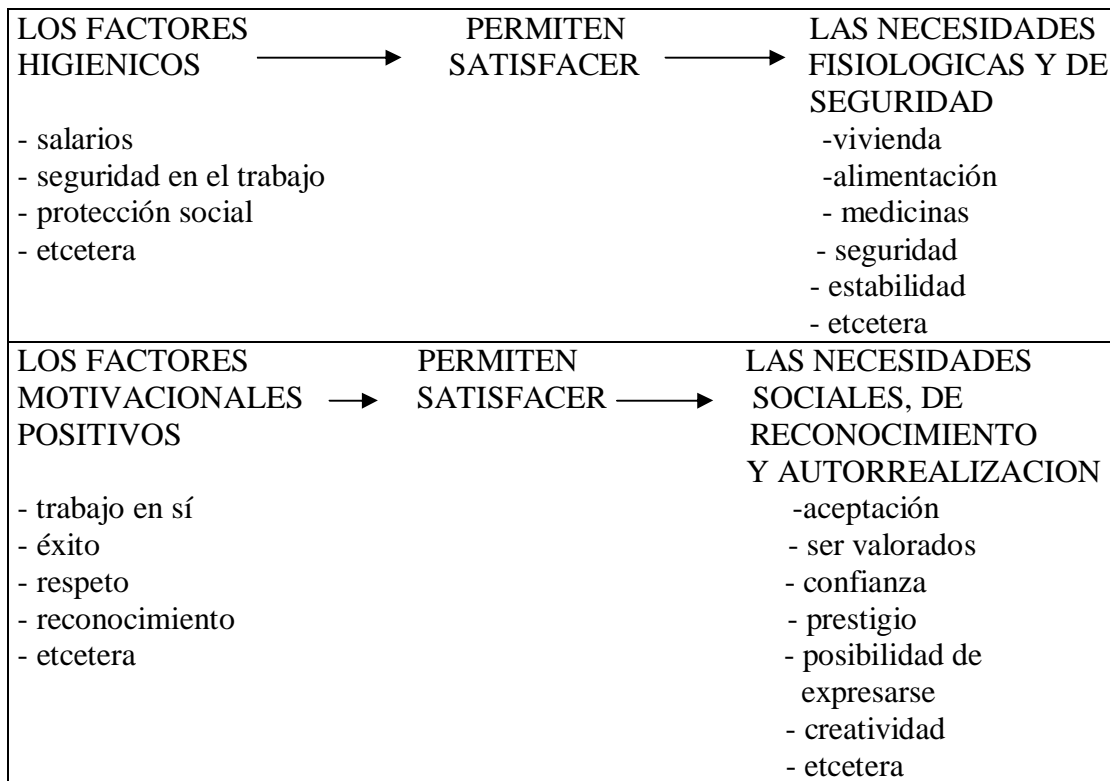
LOS FACTORES HIGIENICOS → PERMITEN SATISFACER → LAS NECESIDADES FISIOLOGICAS Y DE SEGURIDAD

- salarios
- seguridad en el trabajo
- protección social
- etcetera

-vivienda
-alimentación
- medicinas
- seguridad
- estabilidad
- etcetera

LOS FACTORES MOTIVACIONALES POSITIVOS → PERMITEN SATISFACER → LAS NECESIDADES SOCIALES, DE RECONOCIMIENTO Y AUTORREALIZACION

- trabajo en sí
- éxito
- respeto
- reconocimiento
- etcetera

-aceptación
- ser valorados
- confianza
- prestigio
- posibilidad de expresarse
- creatividad
- etcetera